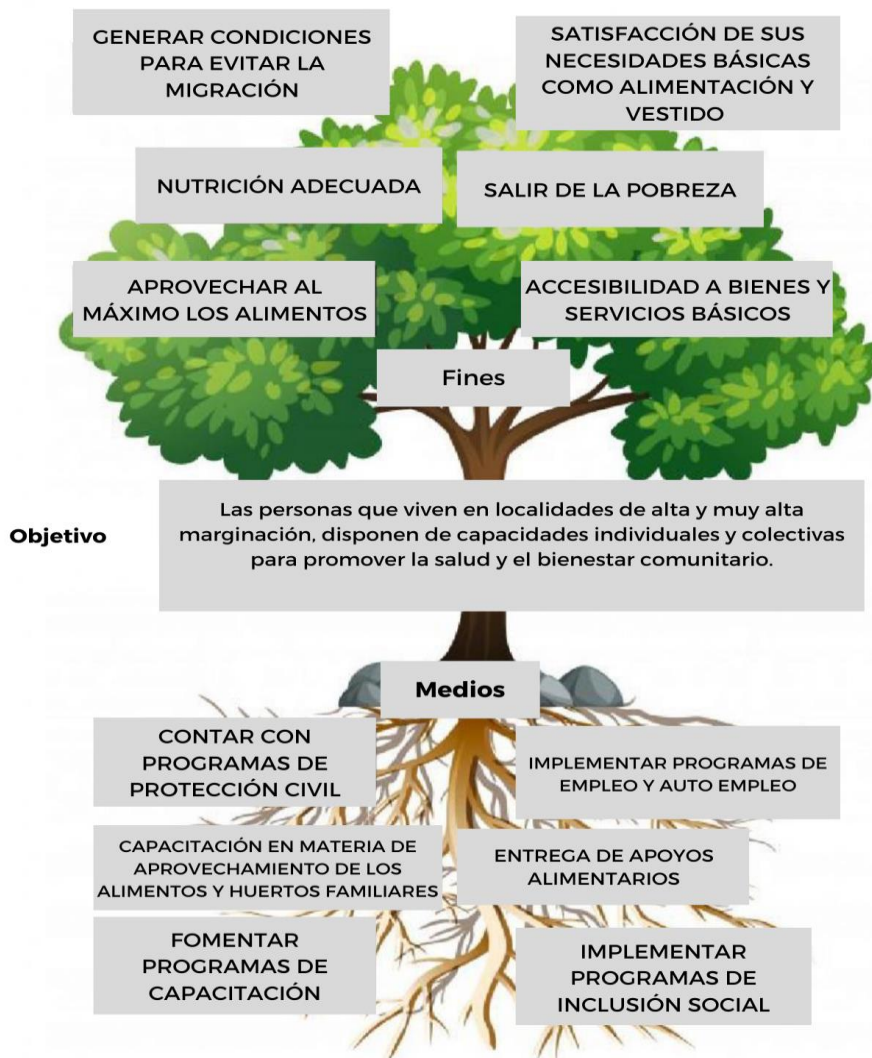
GENERAR CONDICIONES PARA EVITAR LA MIGRACIÓN

SATISFACCIÓN DE SUS NECESIDADES BÁSICAS COMO ALIMENTACIÓN Y VESTIDO

NUTRICIÓN ADECUADA

SALIR DE LA POBREZA

APROVECHAR AL MÁXIMO LOS ALIMENTOS

ACCESIBILIDAD A BIENES Y SERVICIOS BÁSICOS

Fines

Objetivo

Las personas que viven en localidades de alta y muy alta marginación, disponen de capacidades individuales y colectivas para promover la salud y el bienestar comunitario.

Medios

CONTAR CON PROGRAMAS DE PROTECCIÓN CIVIL

IMPLEMENTAR PROGRAMAS DE EMPLEO Y AUTO EMPLEO

CAPACITACIÓN EN MATERIA DE APROVECHAMIENTO DE LOS ALIMENTOS Y HUERTOS FAMILIARES

ENTREGA DE APOYOS ALIMENTARIOS

FOMENTAR PROGRAMAS DE CAPACITACIÓN

IMPLEMENTAR PROGRAMAS DE INCLUSIÓN SOCIAL